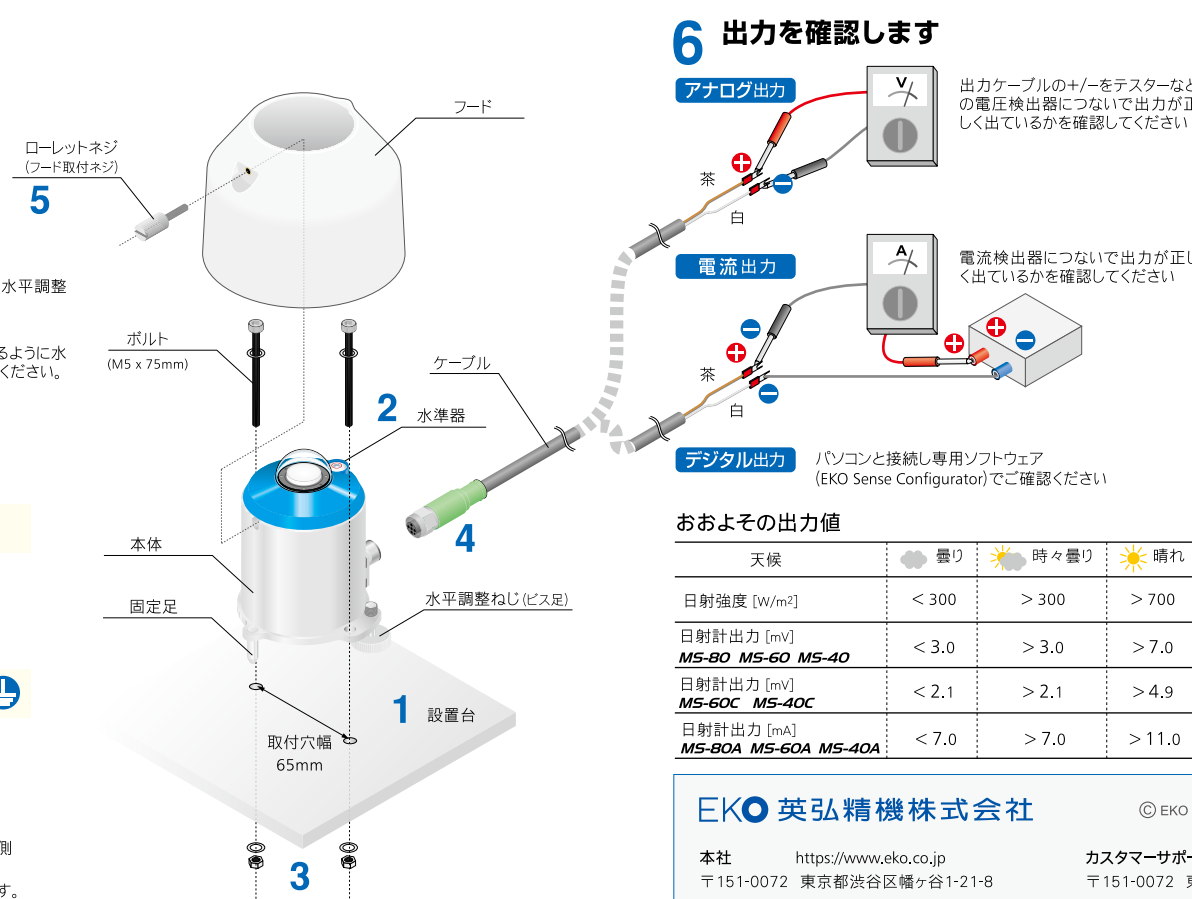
水平調整

るように水
ください。

則

す。

ローレットネジ
(フード取付ネジ)

5

フード

ボルト
(M5 x 75mm)

2 水準器

ケーブル

本体

4

固定足

水平調整ねじ(ビス足)

1 設置台

取付穴幅
65mm

3

6 出力を確認します

アナログ出力

V

出力ケーブルの+/−をテスターなど
の電圧検出器につないで出力が正
しく出ているかを確認してください

茶
白

電流出力

A

電流検出器につないで出力が正し
く出ているかを確認してください

茶
白

デジタル出力 パソコンと接続し専用ソフトウェア
(EKO Sense Configurator)でご確認ください

おおよその出力値

| 天候 | 曇り | 時々曇り | 晴れ |
|---|---|---|---|
| 日射強度 [W/m²] | ＜300 | ＞300 | ＞700 |
| 日射計出力 [mV] MS-80 MS-60 MS-40 | ＜3.0 | ＞3.0 | ＞7.0 |
| 日射計出力 [mV] MS-60C MS-40C | ＜2.1 | ＞2.1 | ＞4.9 |
| 日射計出力 [mA] MS-80A MS-60A MS-40A | ＜7.0 | ＞7.0 | ＞11.0 |

EKO 英弘精機株式会社

© EKO

本社 https://www.eko.co.jp
〒151-0072 東京都渋谷区幡ヶ谷1-21-8

カスタマーサポー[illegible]
〒151-0072 東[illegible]